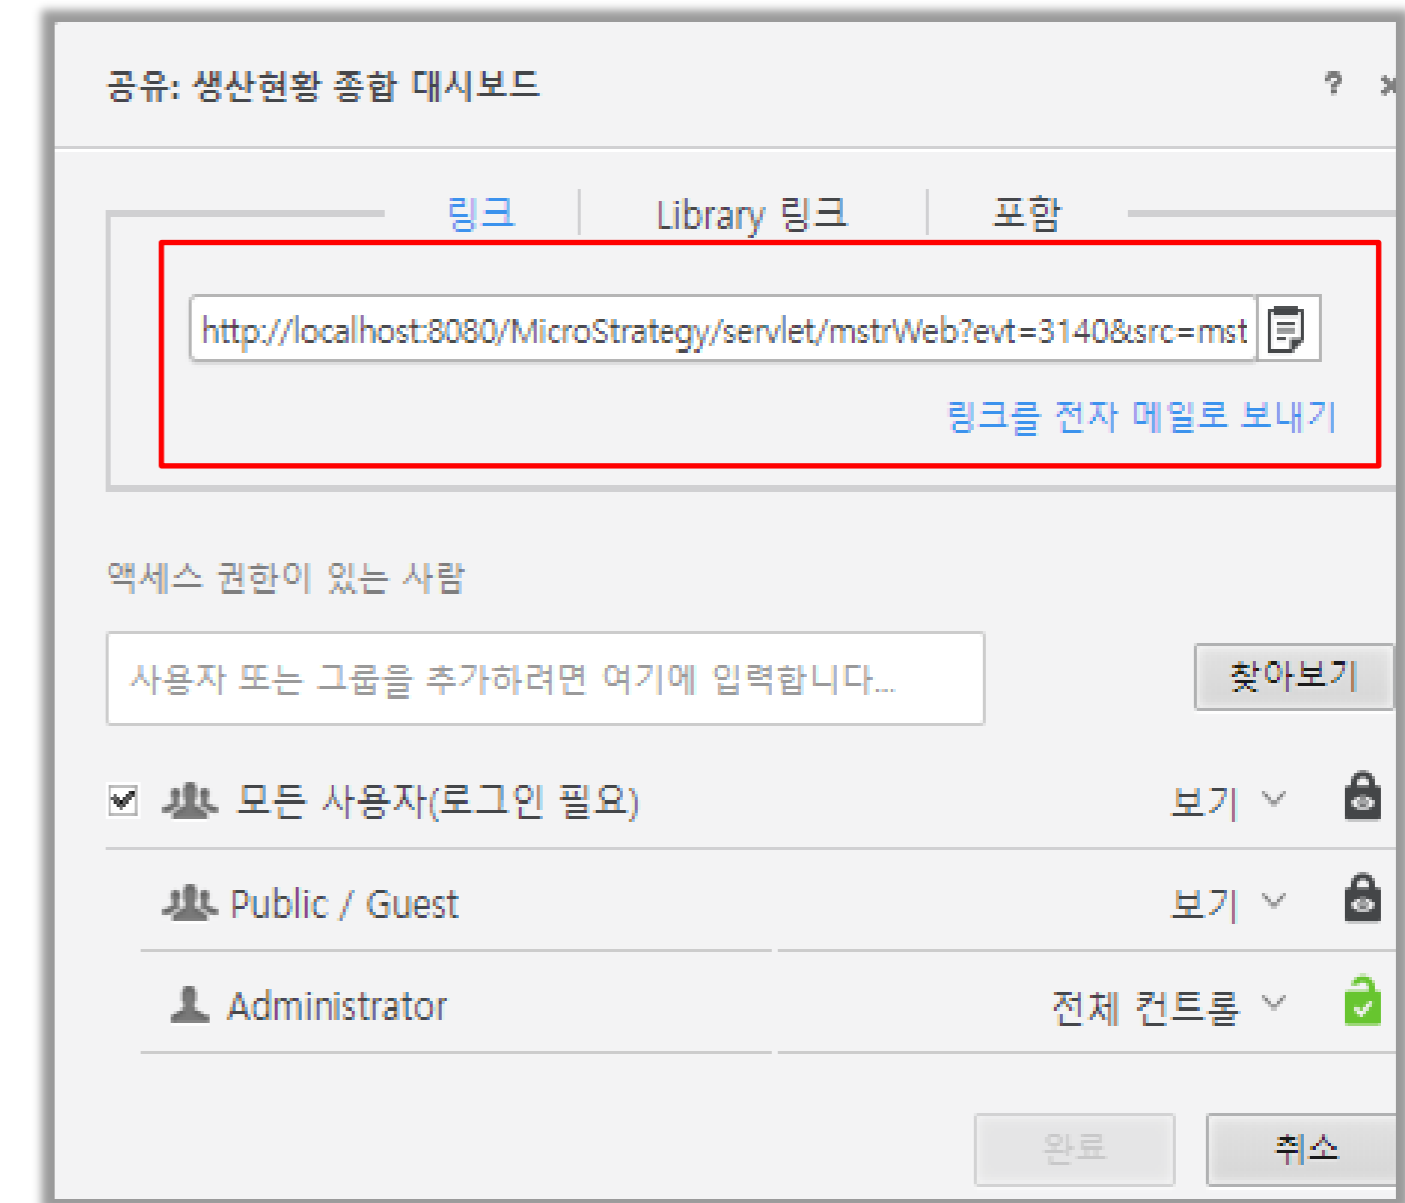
공유: 생산현황 종합 대시보드

? ×

링크 | Library 링크 | 포함

http://localhost:8080/MicroStrategy/servlet/mstrWeb?evt=3140&src=mst

링크를 전자 메일로 보내기

액세스 권한이 있는 사람

사용자 또는 그룹을 추가하려면 여기에 입력합니다...

찾아보기

모든 사용자(로그인 필요) 보기

Public / Guest 보기

Administrator 전체 컨트롤

완료 취소